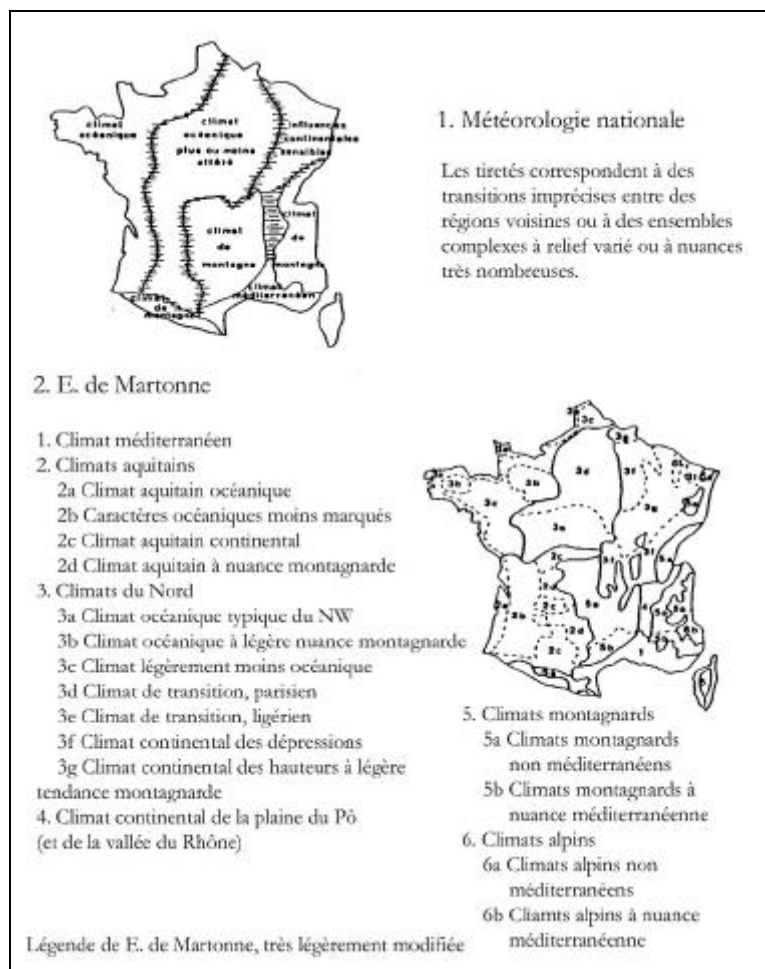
climat océanique

climat océanique plus ou moins altéré

influences continentales sensibles

climat de montagne

climat de montagne

climat méditerranéen

climat de montagne

1. Météorologie nationale

Les tiretés correspondent à des transitions imprécises entre des régions voisines ou à des ensembles complexes à relief varié ou à nuances très nombeeuses.

2. E. de Martonne

1. Climat méditerranéen
2. Climats aquitains
2a Climat aquitain océanique
2b Caractères océaniques moins marqués
2c Climat aquitain continental
2d Climat aquitain à nuance montagnarde
3. Climats du Nord
3a Climat océanique typique du NW
3b Climat océanique à légère nuance montagnarde
3c Climat légèrement moins océanique
3d Climat de transition, parisien
3e Climat de transition, ligérien
3f Climat continental des dépressions
3g Climat continental des hauteurs à légère tendance montagnarde
4. Climat continental de la plaine du Pô (et de la vallée du Rhône)

5. Climats montagnards
5a Climats montagnards non méditerranéens
5b Climats montagnards à nuance méditerranéenne
6. Climats alpins
6a Climats alpins non méditerranéens
6b Cliamts alpins à nuance méditerranéenne

Légende de E. de Martonne, très légèrement modifiée